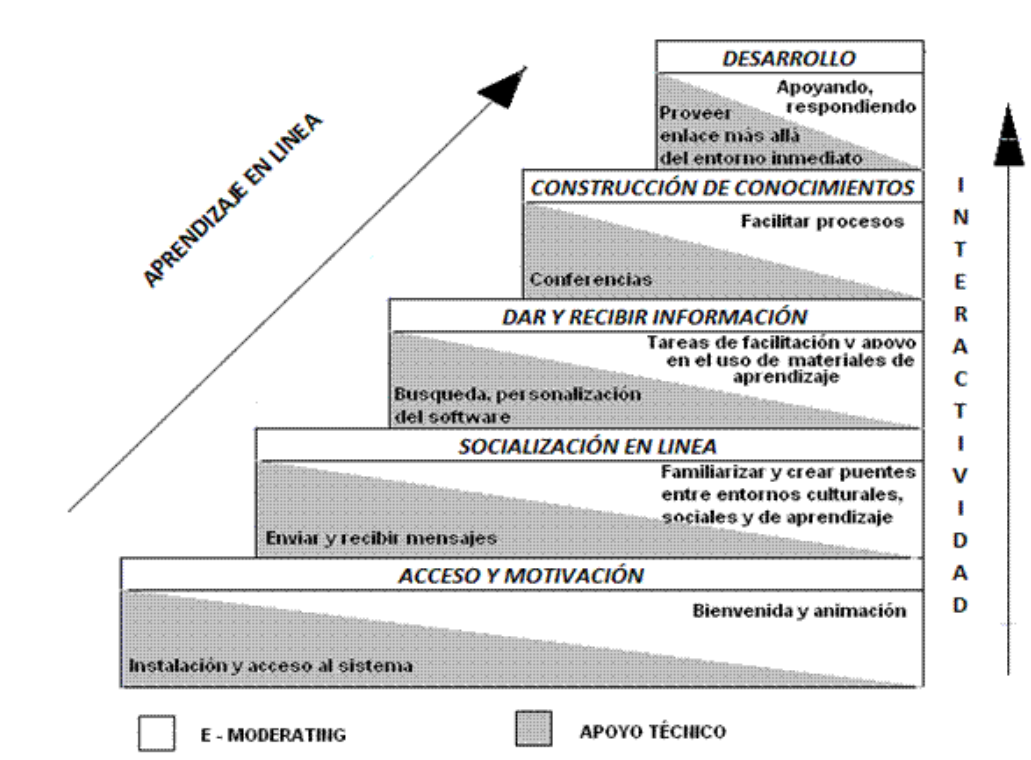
APRENDIZAJE EN LINEA

DESARROLLO
Apoyando, respondiendo
Proveer enlace más allá del entorno inmediato

CONSTRUCCIÓN DE CONOCIMIENTOS
Facilitar procesos
Conferencias

DAR Y RECIBIR INFORMACIÓN
Tareas de facilitación y apoyo en el uso de materiales de aprendizaje
Busqueda, personalización del software

SOCIALIZACIÓN EN LINEA
Familiarizar y crear puentes entre entornos culturales, sociales y de aprendizaje
Enviar y recibir mensajes

ACCESO Y MOTIVACIÓN
Bienvenida y animación
Instalación y acceso al sistema

I N T E R A C T I V I D A D

E - MODERATING
APOYO TÉCNICO